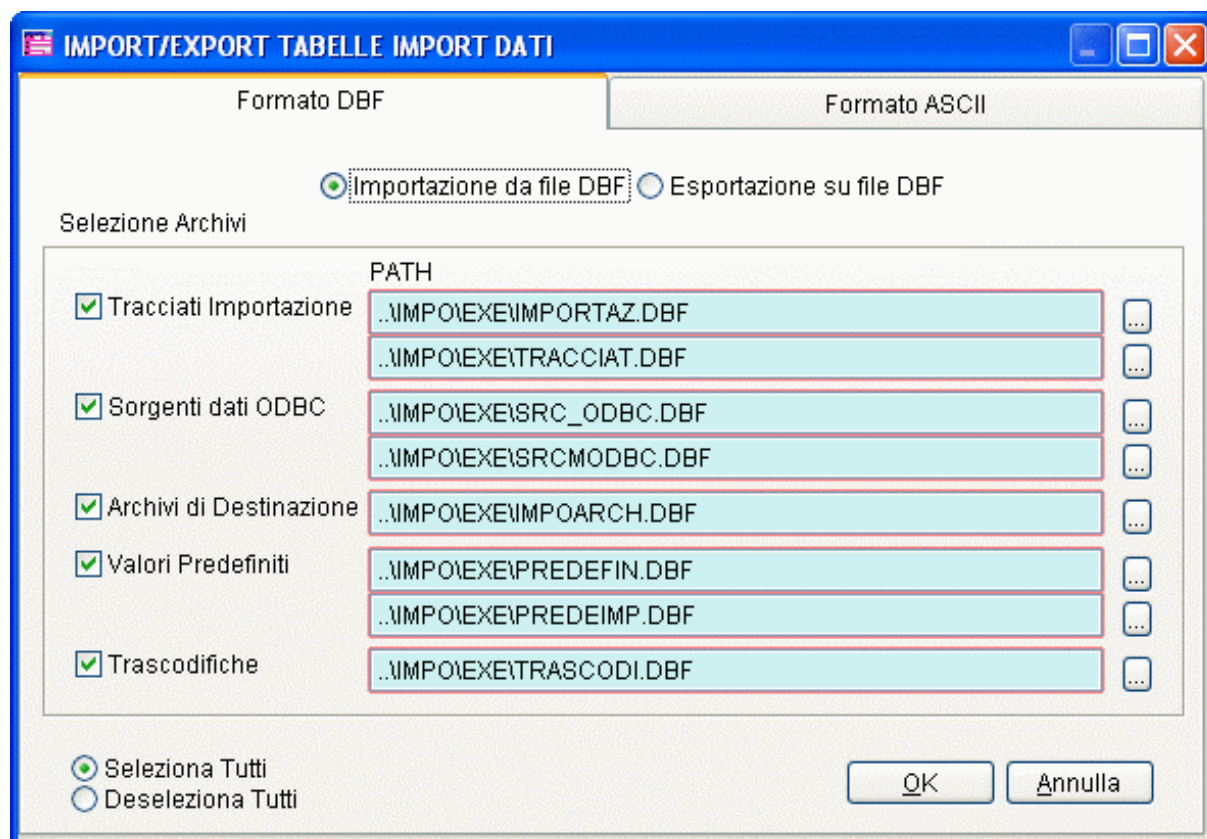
IMPORT/EXPORT TABELLE IMPORT DATI

Formato DBF

Formato ASCII

Importazione da file DBF
Esportazione su file DBF

Selezione Archivi

PATH

Tracciati Importazione
..\IMPO\EXE\IMPORTAZ.DBF
...
..\IMPO\EXE\TRACCIAT.DBF
...

Sorgenti dati ODBC
..\IMPO\EXE\SRC_ODBC.DBF
...
..\IMPO\EXE\SRCMODBC.DBF
...

Archivi di Destinazione
..\IMPO\EXE\IMPOARCH.DBF
...

Valori Predefiniti
..\IMPO\EXE\PREDEFIN.DBF
...
..\IMPO\EXE\PREDEIMP.DBF
...

Trascodifiche
..\IMPO\EXE\TRASCODI.DBF
...

Seleziona Tutti
Deseleziona Tutti

OK
Annulla